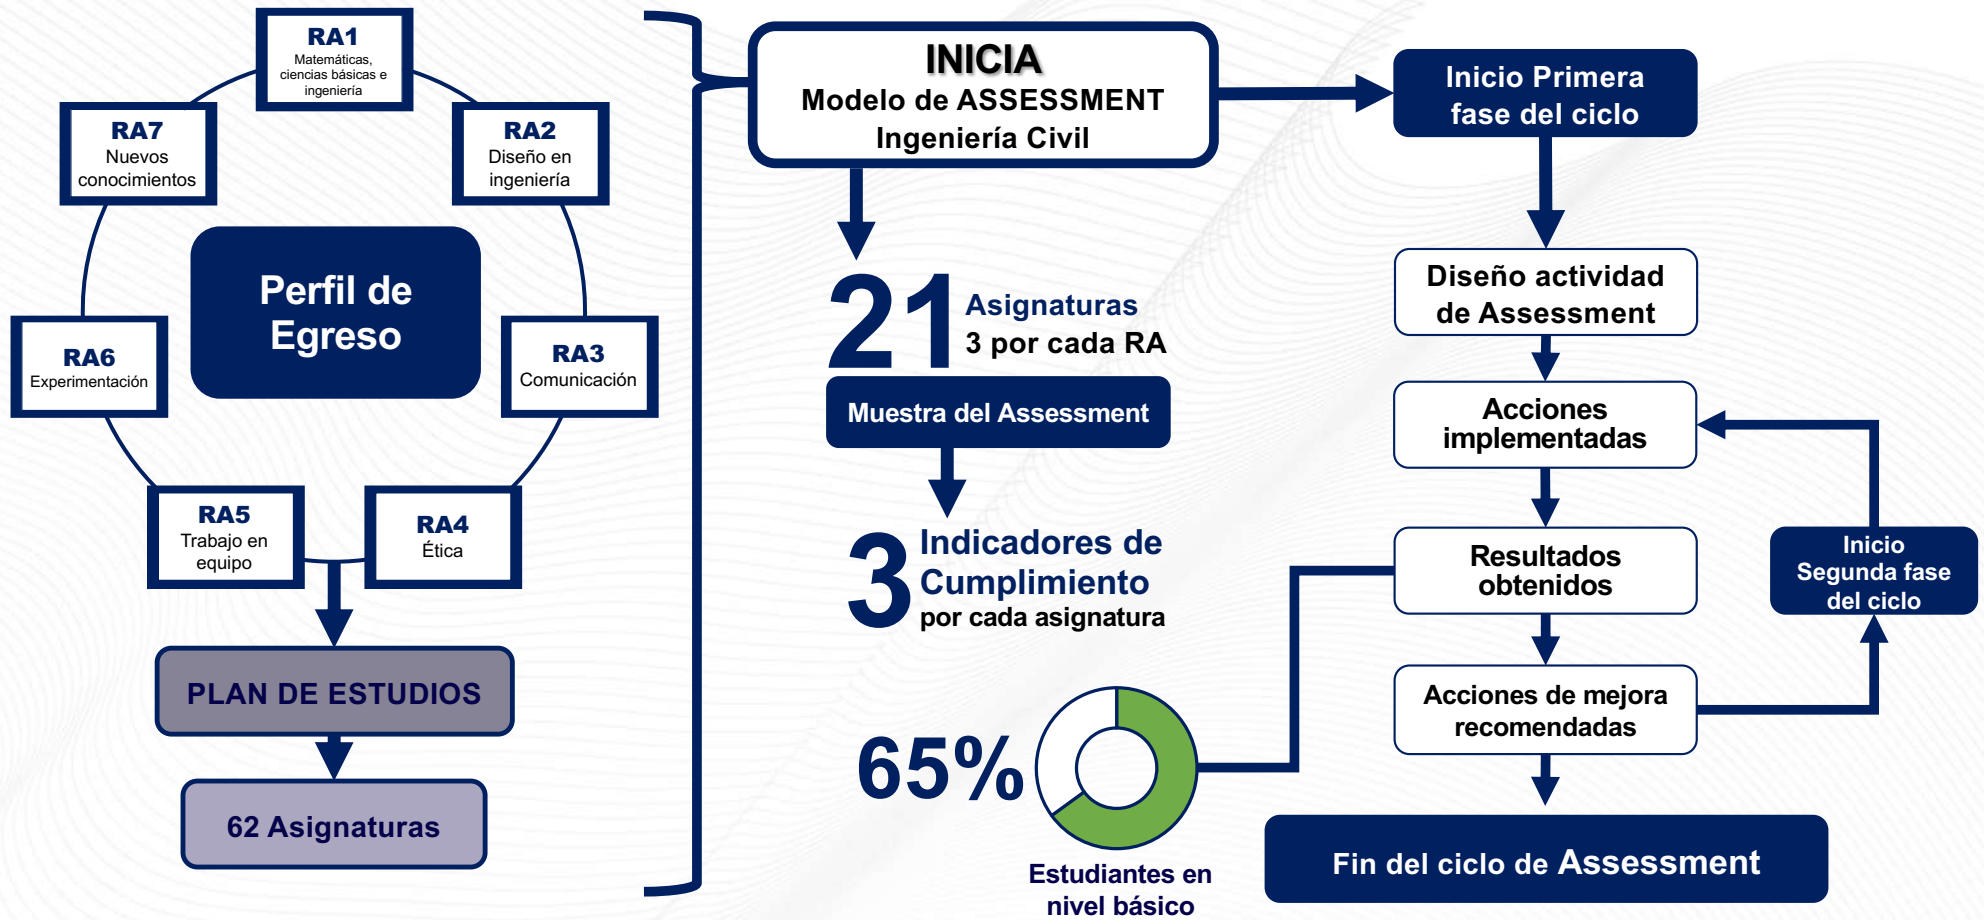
RA1
Matemáticas, ciencias básicas e ingeniería

RA7
Nuevos conocimientos

RA2
Diseño en ingeniería

Perfil de Egreso

RA6
Experimentación

RA3
Comunicación

RA5
Trabajo en equipo

RA4
Ética

PLAN DE ESTUDIOS

62 Asignaturas

INICIA
Modelo de ASSESSMENT
Ingeniería Civil

21 Asignaturas
3 por cada RA

Muestra del Assessment

3 Indicadores de Cumplimiento
por cada asignatura

65%

Estudiantes en nivel básico

Inicio Primera fase del ciclo

Diseño actividad de Assessment

Acciones implementadas

Resultados obtenidos

Acciones de mejora recomendadas

Inicio Segunda fase del ciclo

Fin del ciclo de Assessment